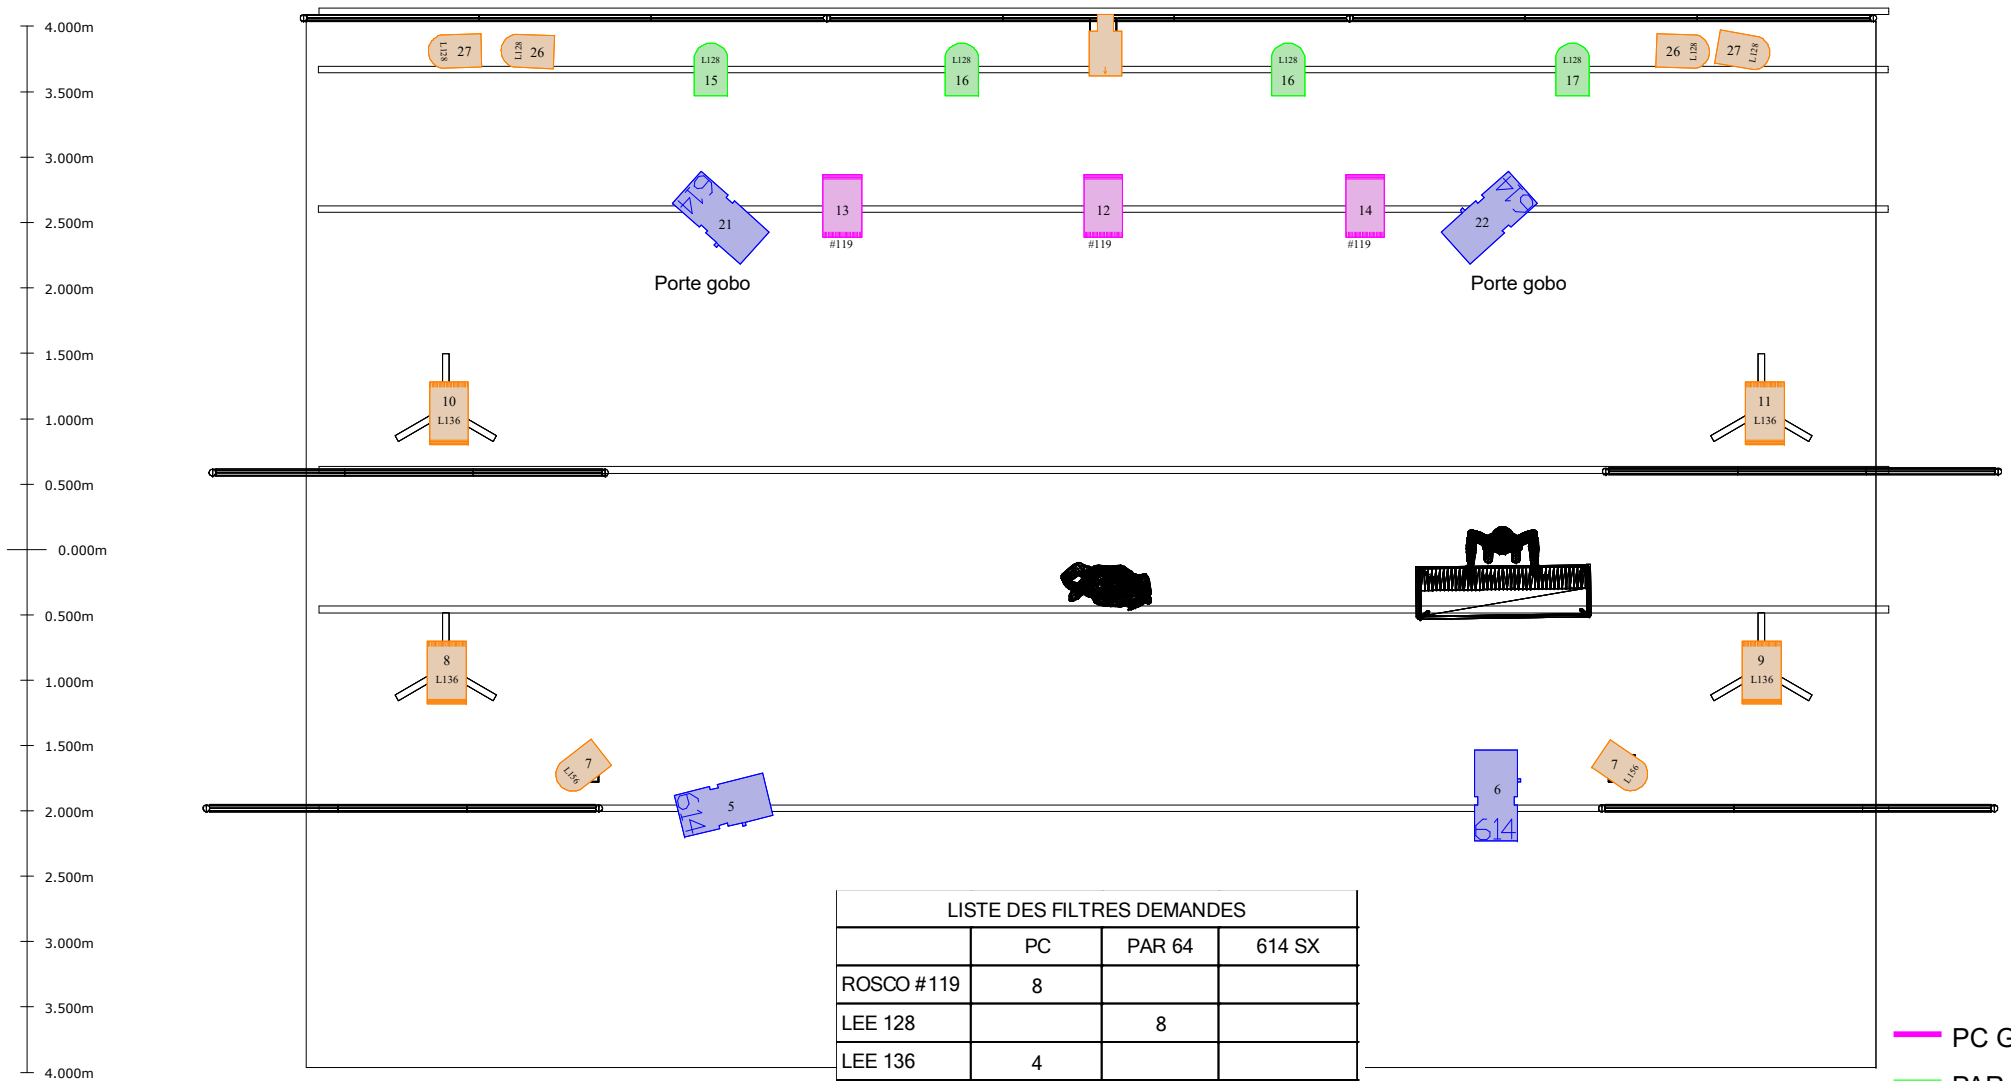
4.000m
3.500m
3.000m
2.500m
2.000m
1.500m
1.000m
0.500m
0.000m
0.500m
1.000m
1.500m
2.000m
2.500m
3.000m
3.500m
4.000m

L128 27
L128 26
L128 15
L128 16
L128 16
L128 17
26 L128
27 L128

614 21
13 #119
12 #119
14 #119
22 614

Porte gobo
Porte gobo

10 L136
11 L136
8 L136
9 L136
7 L136
5 614
6 614
7 L136

LISTE DES FILTRES DEMANDES

| | PC | PAR 64 | 614 SX |
|---|---|---|---|
| ROSCO #119 | 8 | | |
| LEE 128 | | 8 | |
| LEE 136 | 4 | | |

PC G
PAR